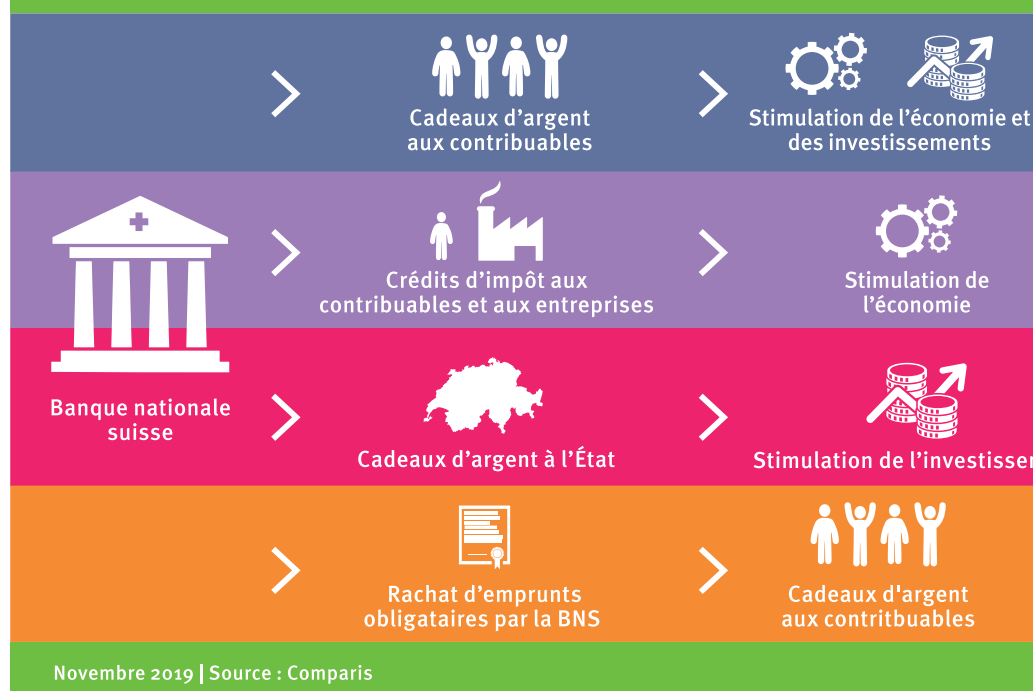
Banque nationale suisse

Cadeaux d’argent aux contribuables

Stimulation de l’économie et des investissements

Crédits d’impôt aux contribuables et aux entreprises

Stimulation de l’économie

Cadeaux d’argent à l’État

Stimulation de l’investissen

Rachat d’emprunts obligataires par la BNS

Cadeaux d'argent aux contritbuables

Novembre 2019 | Source : Comparis